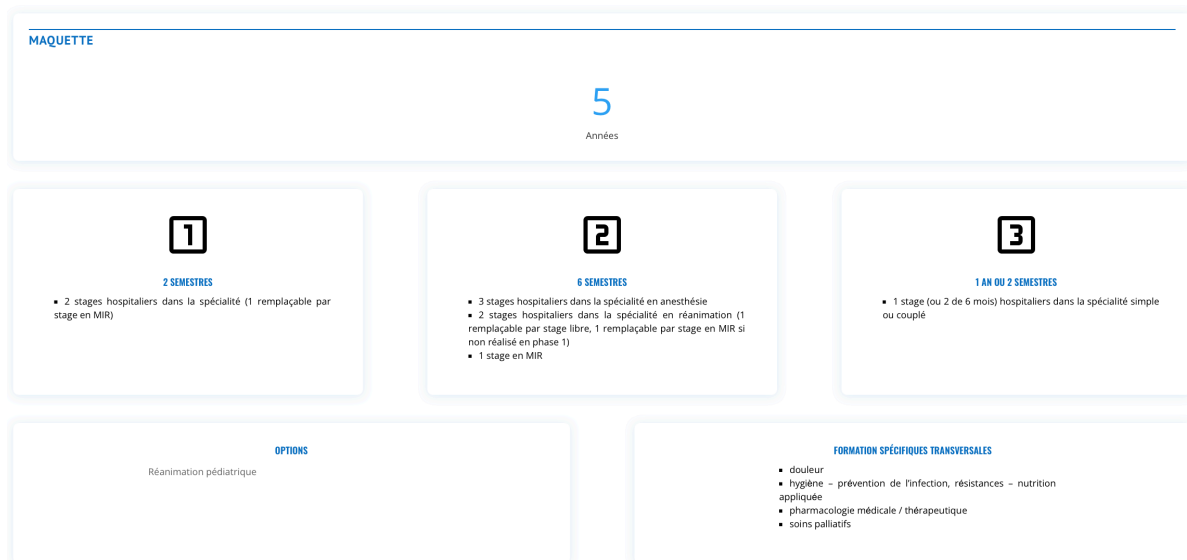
MAQUETTE

5

Années

1

2 SEMESTRES

▪ 2 stages hospitaliers dans la spécialité (1 remplaçable par stage en MIR)

2

6 SEMESTRES

▪ 3 stages hospitaliers dans la spécialité en anesthésie
▪ 2 stages hospitaliers dans la spécialité en réanimation (1 remplaçable par stage libre, 1 remplaçable par stage en MIR si non réalisé en phase 1)
▪ 1 stage en MIR

3

1 AN OU 2 SEMESTRES

▪ 1 stage (ou 2 de 6 mois) hospitaliers dans la spécialité simple ou couplé

OPTIONS

Réanimation pédiatrique

FORMATION SPÉCIFIQUES TRANSVERSALES

▪ douleur
▪ hygiène – prévention de l'infection, résistances – nutrition appliquée
▪ pharmacologie médicale / thérapeutique
▪ soins palliatifs